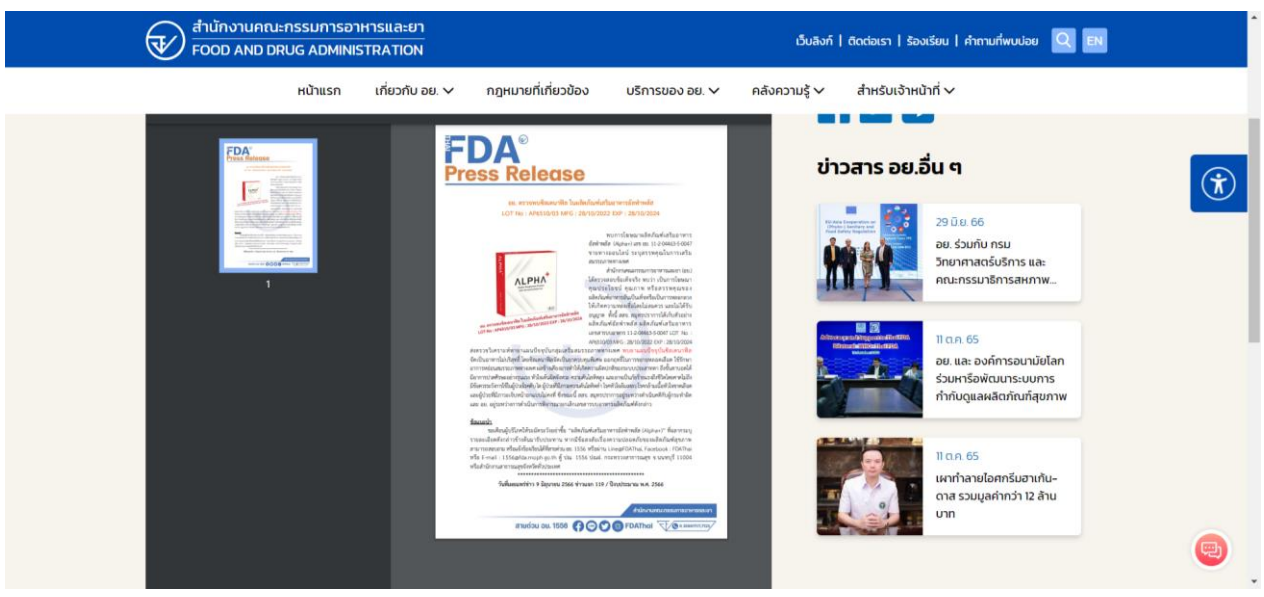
สำนักงานคณะกรรมการอาหารและยา
FOOD AND DRUG ADMINISTRATION

เว็บลิงก์ | ติดต่อเรา | ร้องเรียน | คำถามที่พบบ่อย EN

หน้าแรก เกี่ยวกับ อย. กฎหมายที่เกี่ยวข้อง บริการของ อย. คลังความรู้ สำหรับเจ้าหน้าที่

1

FDA
Press Release

ALPHA

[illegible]

วันที่เผยแพร่ข่าว 9 มิถุนายน 2566 ข่าวแจก 119 / ปีงบประมาณ พ.ศ. 2566

สายด่วน อย. 1556 FDAThai

ข่าวสาร อย.อื่น ๆ

29 มิ.ย. 66
อย. ร่วมกับ กรมวิทยาศาสตร์บริการ และคณะกรรมาธิการสหภาพ...

11 ต.ค. 65
อย. และ องค์การอนามัยโลก ร่วมหารือพัฒนาระบบการกำกับดูแลผลิตภัณฑ์สุขภาพ

11 ต.ค. 65
เผาทำลายไอศกรีมฮาเก้น-ดาส รวมมูลค่ากว่า 12 ล้านบาท